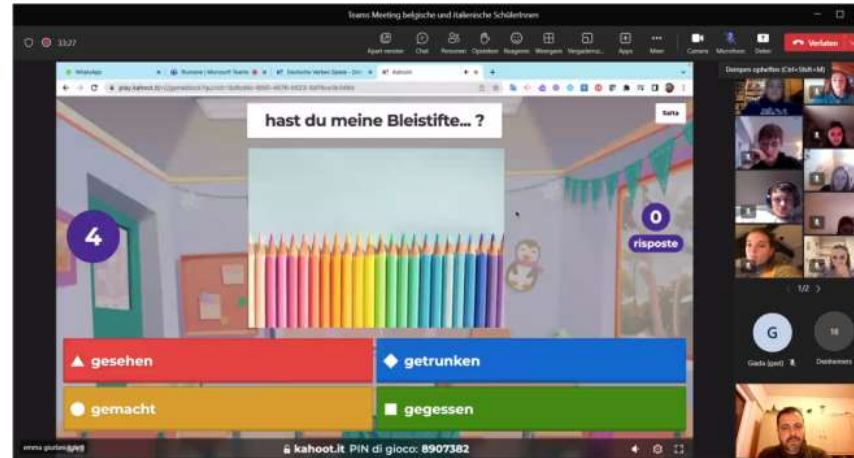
Teams Meeting belgische und italienische SchülerInnen

33:27

Apart venster Chat Personen Opsteken Reageren Weergave Vergadernot... Apps Meer Camera Microfoon Delen Verlaten

WhatsApp Runione | Microsoft Teams Deutsche Verben Spiele - Onl... Kahoot!

play.kahoot.it

Dempen opheffen (Ctrl+Shift+M)

hast du meine Bleistifte... ?

Salta

4

0
risposte

▲ gesehen

◆ getrunken

● gemacht

■ gegessen

1/2

G
Giada (gast)

18
Deelnemers

emma giuriani

kahoot.it PIN di gioco: 8907382